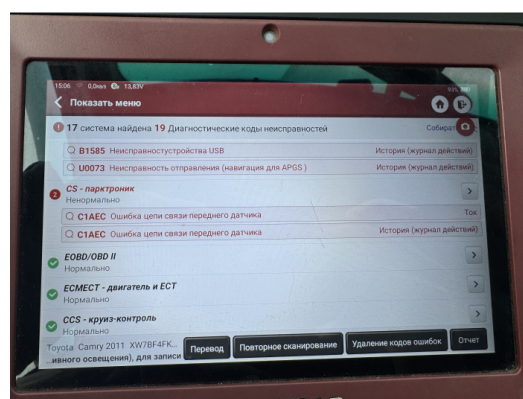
15:06 0,0кв/с 13,83V

Показать меню

17 система найдена 19 Диагностические коды неисправностей

Собират

B1585 Неисправностустройства USB

История (журнал действий)

U0073 Неисправность отправления (навигация для APGS )

История (журнал действий)

CS - парктроник
Ненормально

C1AEC Ошибка цепи связи переднего датчика

Ток

C1AEC Ошибка цепи связи переднего датчика

История (журнал действий)

EOBD/OBD II
Нормально

ECMECT - двигатель и ECT
Нормально

CCS - круиз-контроль
Нормально

Toyota Camry 2011 XW7BF4FK...
..много освещения), для записи

Перевод

Повторное сканирование

Удаление кодов ошибок

Отчет